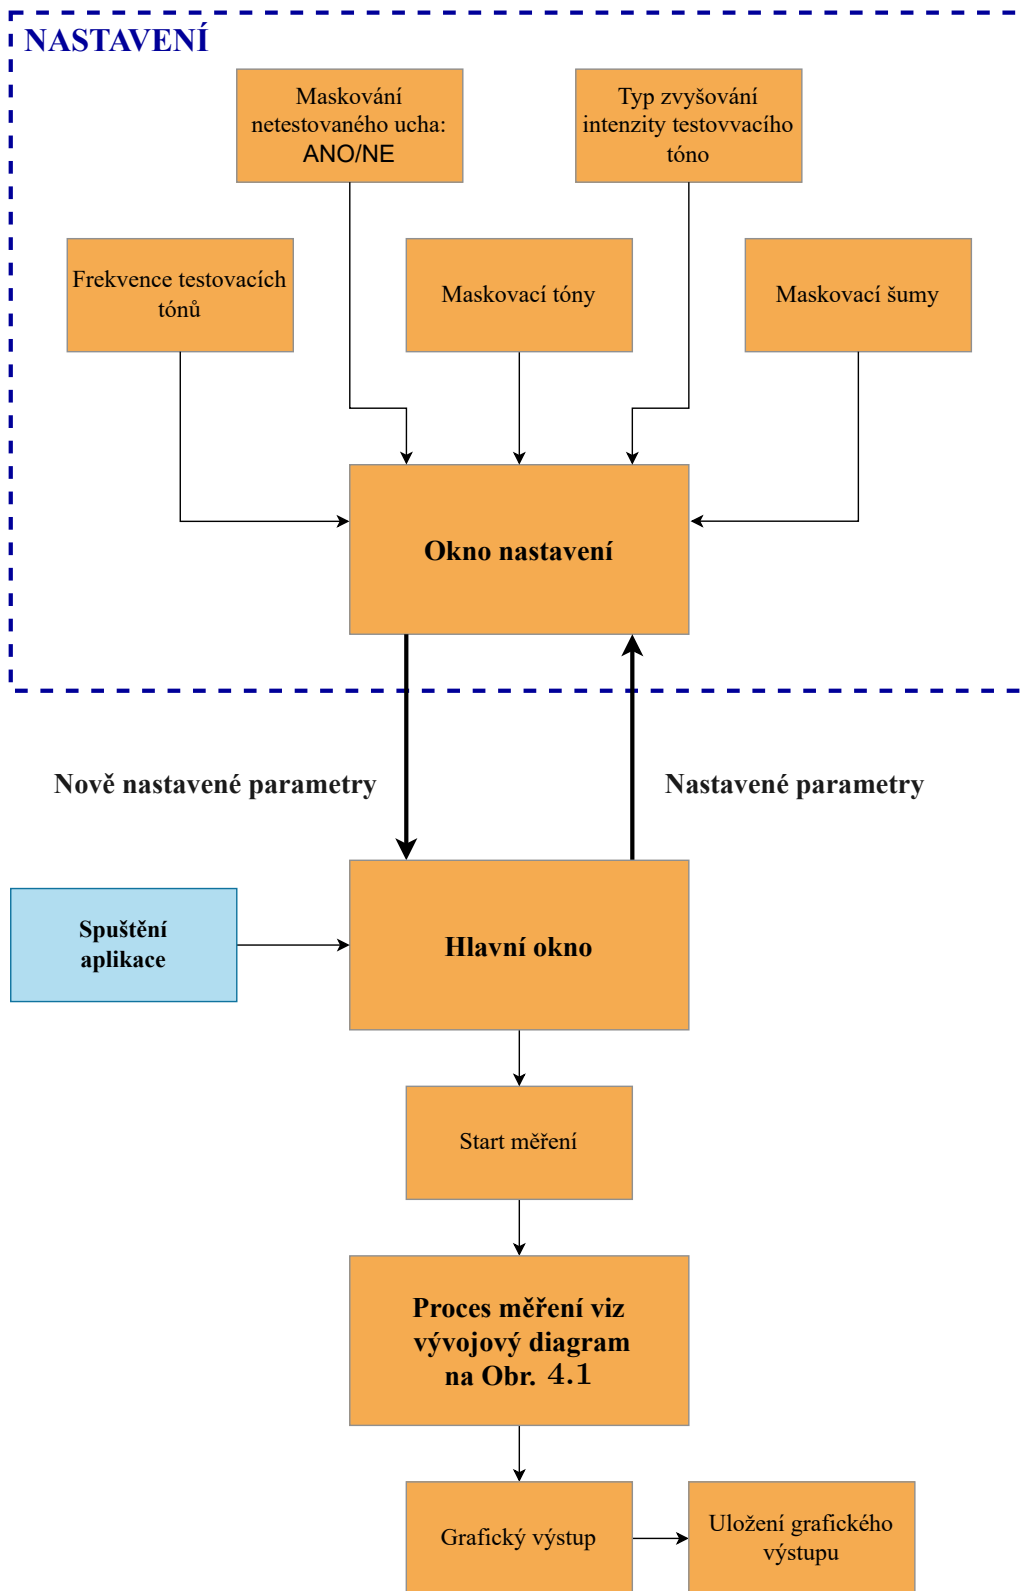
NASTAVENÍ

Maskování netestovaného ucha: ANO/NE

Typ zvyšování intenzity testovvacího tóno

Frekvence testovacích tónů

Maskovací tóny

Maskovací šumy

Okno nastavení

Nově nastavené parametry

Nastavené parametry

Spuštění aplikace

Hlavní okno

Start měření

Proces měření viz vývojový diagram na Obr. 4.1

Grafický výstup

Uložení grafického výstupu